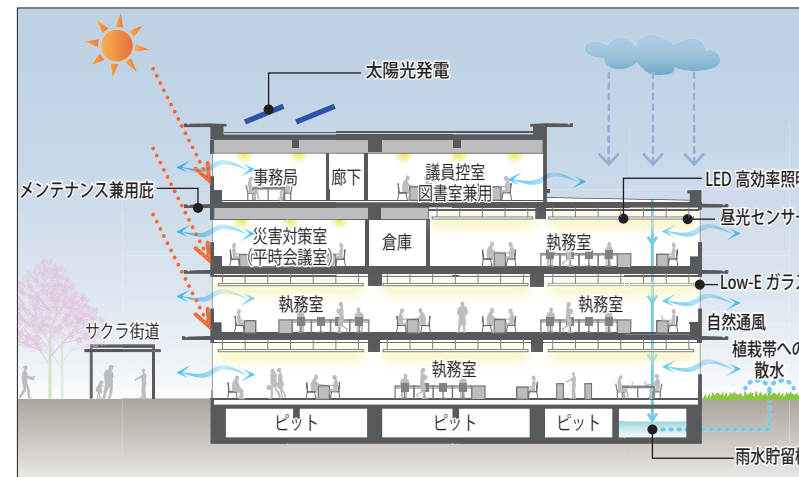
太陽光発電

事務局

廊下

議員控室
(図書室兼用)

LED 高効率照明

メンテナンス兼用庇

災害対策室
(平時会議室)

倉庫

執務室

昼光センサー

Low-E ガラス

執務室

執務室

自然通風

サクラ街道

執務室

植栽帯への
散水

ピット

ピット

ピット

雨水貯留槽